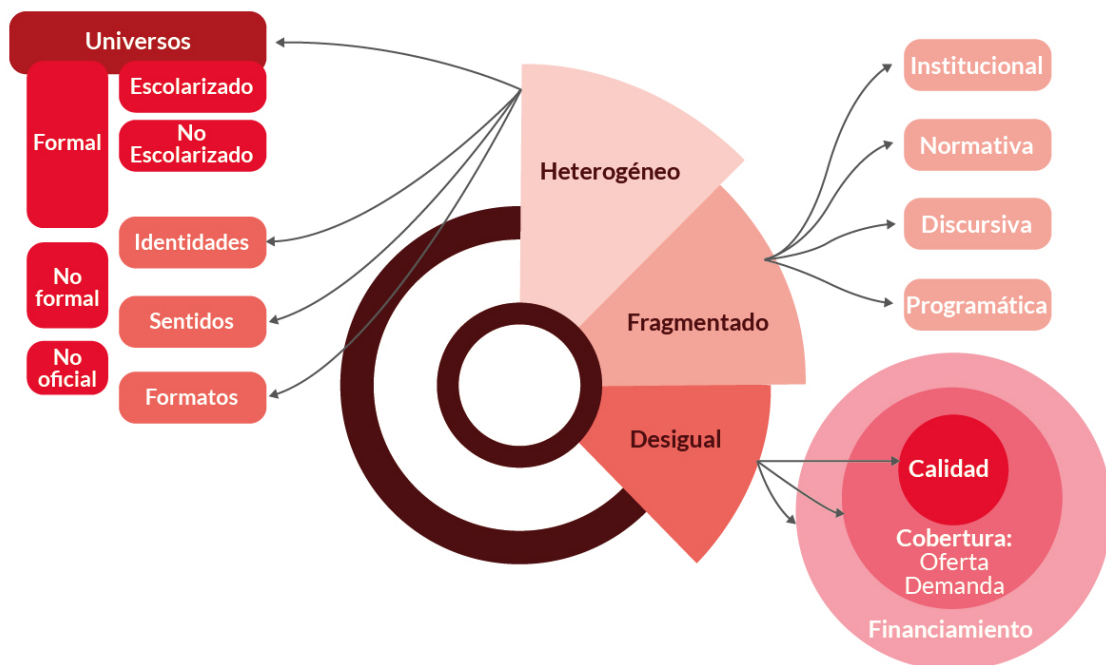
Universos

Formal

Escolarizado

No Escolarizado

No formal

No oficial

Identidades

Sentidos

Formatos

Heterogéneo

Fragmentado

Desigual

Institucional

Normativa

Discursiva

Programática

Calidad

Cobertura: Oferta Demanda

Financiamiento